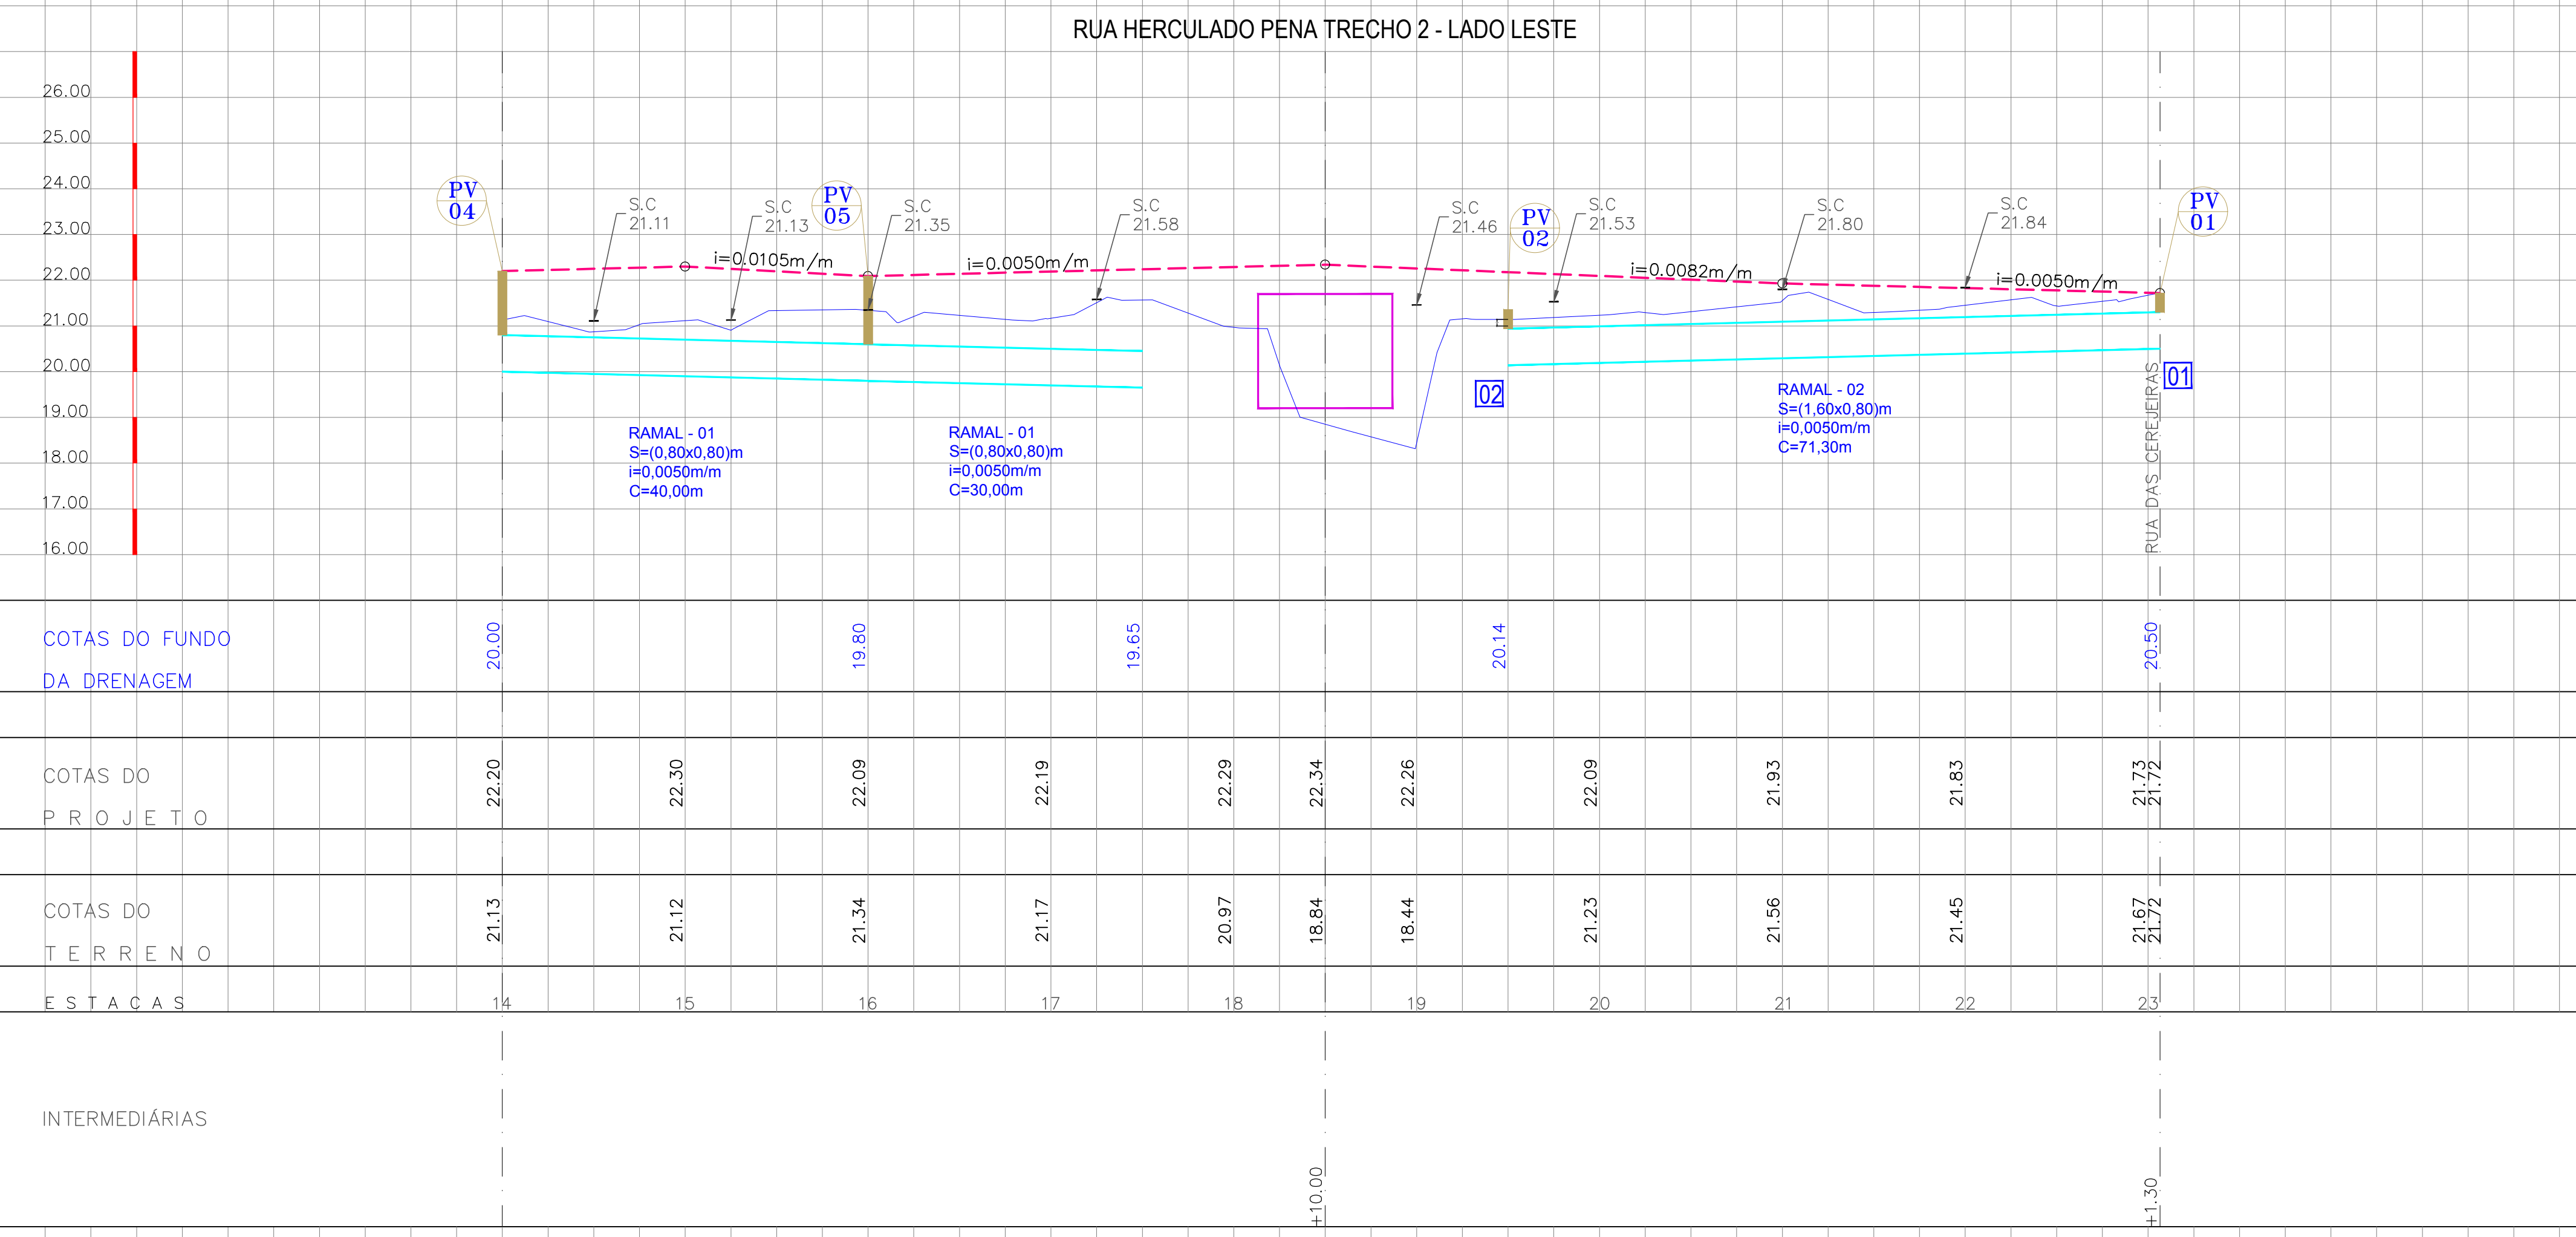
RUA HERCULADO PENA TRECHO 2 - LADO LESTE

26.00
25.00
24.00
23.00
22.00
21.00
20.00
19.00
18.00
17.00
16.00

PV 04
S.C 21.11
S.C 21.13
PV 05
S.C 21.35
S.C 21.58
S.C 21.46
PV 02
S.C 21.53
S.C 21.80
S.C 21.84
PV 01

i=0.0105m/m
i=0.0050m/m
i=0.0082m/m
i=0.0050m/m

02
01

RAMAL - 01
S=(0,80x0,80)m
i=0,0050m/m
C=40,00m

RAMAL - 01
S=(0,80x0,80)m
i=0,0050m/m
C=30,00m

RAMAL - 02
S=(1,60x0,80)m
i=0,0050m/m
C=71,30m

RUA DAS CEREJEIRAS

COTAS DO FUNDO DA DRENAGEM
20.00
19.80
19.65
20.14
20.50

COTAS DO PROJETO
22.20
22.30
22.09
22.19
22.29
22.34
22.26
22.09
21.93
21.83
21.73
21.72

COTAS DO TERRENO
21.13
21.12
21.34
21.17
20.97
18.84
18.44
21.23
21.56
21.45
21.67
21.72

ESTACAS
14
15
16
17
18
19
20
21
22
23

INTERMEDIÁRIAS
+10.00
+1.30